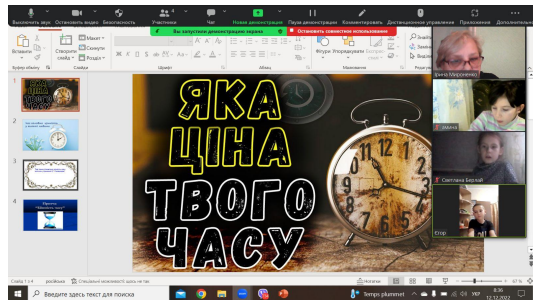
Выключить звук Остановить видео Безопасность Участники 4 Чат Новая демонстрация Пауза демонстрации Комментировать Дистанционное управление Приложения Доп

Вы запустили демонстрацию экрана
Остановить совместное использование

Создать слайд
Макет
Сбросить
Раздел
Буфер обмена
Слайды
Шрифт
Абзац
Фигуры
Упорядочить
Экспресс-стили
Рисование

Ірина Мирошниченко
Дмитро
Светлана Берлай
Егор

ЯКА ЦІНА ТВОГО ЧАСУ

Слайд 1 из 4
русский
Специальные возможности: нужно изучить
Заметки
67 %

Введите здесь текст для поиска
Temps plummet
12.12.2022